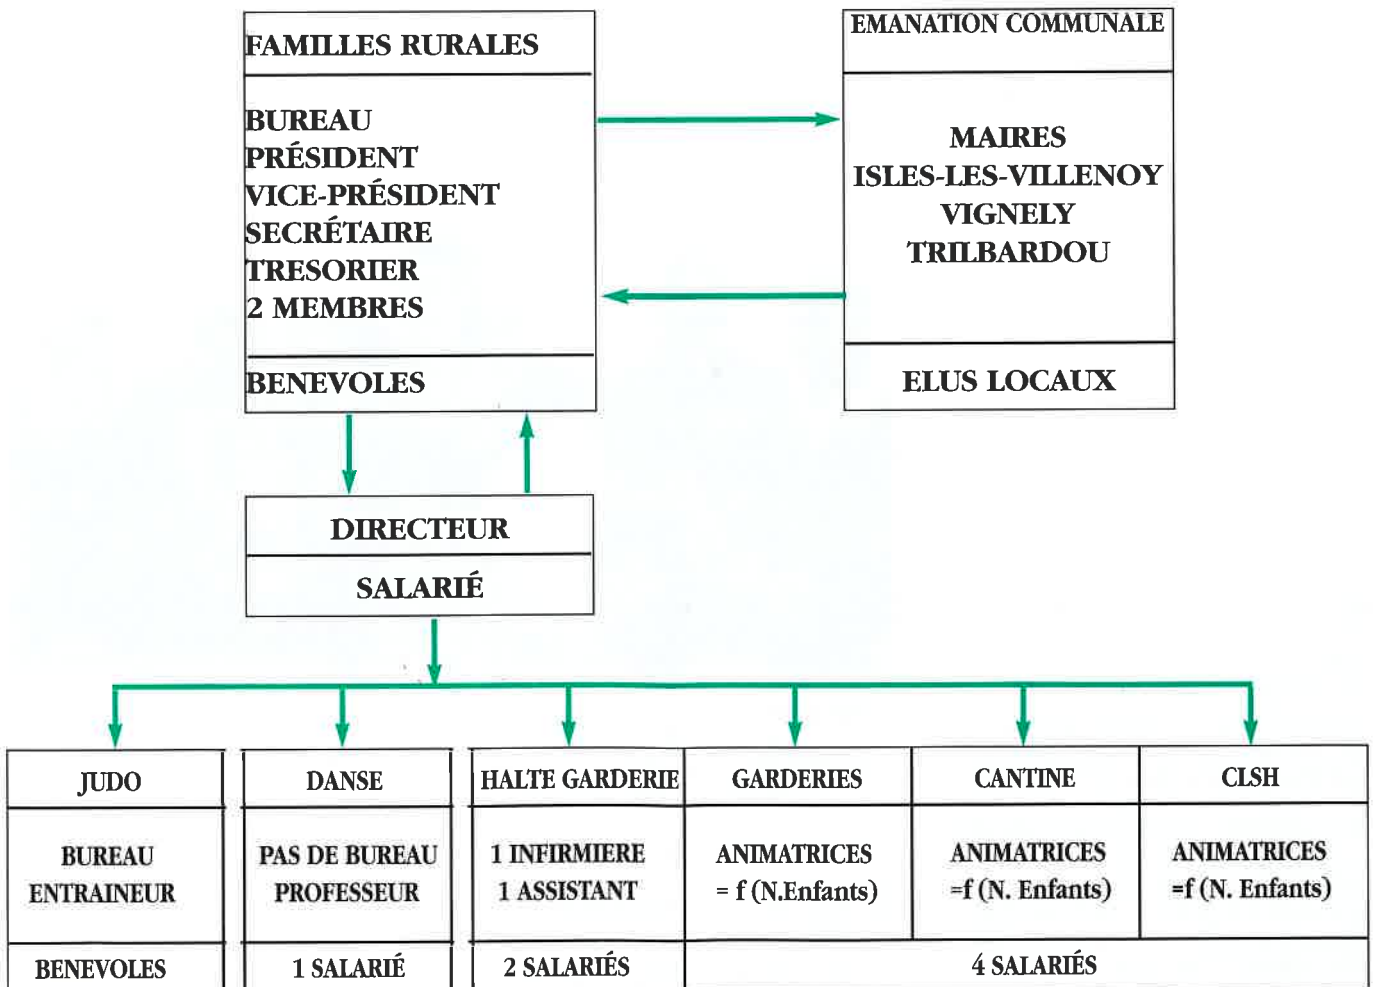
FAMILLES RURALES

BUREAU
PRÉSIDENT
VICE-PRÉSIDENT
SECRÉTAIRE
TRESORIER
2 MEMBRES

BENEVOLES

EMANATION COMMUNALE

MAIRES
ISLES-LES-VILLENOY
VIGNELY
TRILBARDOU

ELUS LOCAUX

DIRECTEUR

SALARIÉ

| JUDO | DANSE | HALTE GARDERIE | GARDERIES | CANTINE | CLSH |
|---|---|---|---|---|---|
| BUREAU ENTRAINEUR | PAS DE BUREAU PROFESSEUR | 1 INFIRMIERE 1 ASSISTANT | ANIMATRICES = f (N.Enfants) | ANIMATRICES =f (N. Enfants) | ANIMATRICES =f (N. Enfants) |
| BENEVOLES | 1 SALARIÉ | 2 SALARIÉS | 4 SALARIÉS | | |